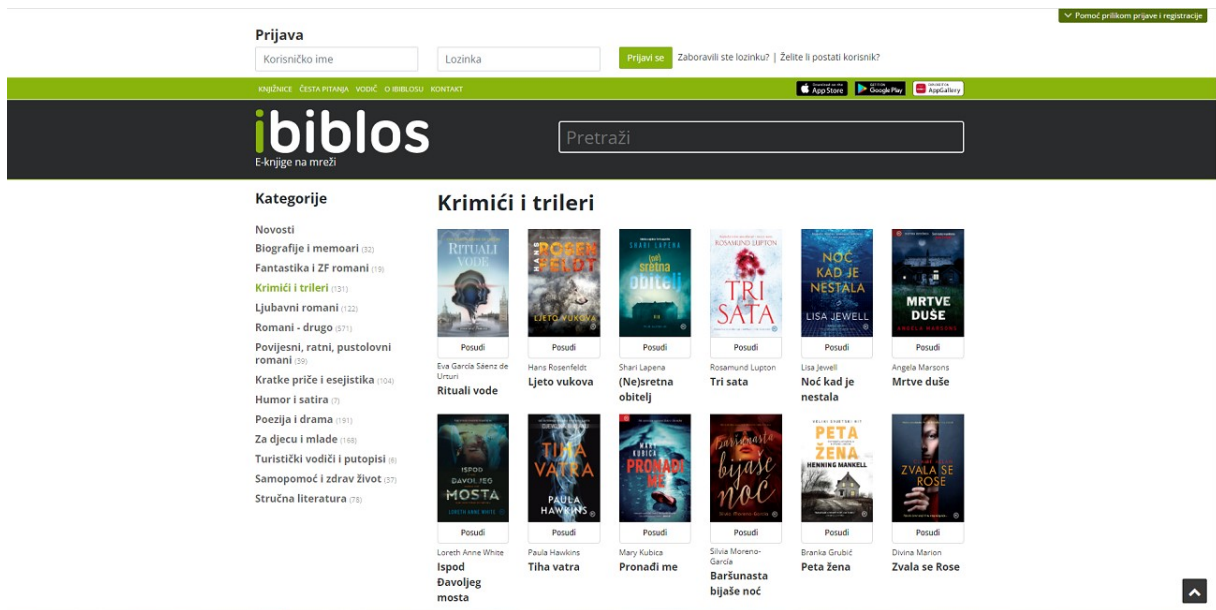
Pomoć prilikom prijave i registracije

Prijava

Korisničko ime

Lozinka

Prijavi se

Zaboravili ste lozinku? | Želite li postati korisnik?

KNJIŽNICE ČESTA PITANJA VODIČ O IBIBLOSU KONTAKT

App Store Google Play AppGallery

ibiblos
E-knjige na mreži

Pretraži

Kategorije

Novosti
Biografije i memoari (32)
Fantastika i ZF romani (19)
Krimići i trileri (131)
Ljubavni romani (122)
Romani - drugo (571)
Povijesni, ratni, pustolovni romani (39)
Kratke priče i esejistika (104)
Humor i satira (7)
Poezija i drama (191)
Za djecu i mlade (168)
Turistički vodiči i putopisi (8)
Samopomoć i zdrav život (37)
Stručna literatura (78)

Krimići i trileri

RITUALI VODE
Posudi
Eva García Sáenz de Urturi
Rituali vode

HANS ROSENFELDT
LJETO VUKOVA
Posudi
Hans Rosenfeldt
Ljeto vukova

SHARI LAPENA
(ne)sretna obitelj
Posudi
Shari Lapena
(Ne)sretna obitelj

ROSAMUND LUPTON
TRI SATA
Posudi
Rosamund Lupton
Tri sata

NOĆ KAD JE NESTALA
LISA JEWELL
Posudi
Lisa Jewell
Noć kad je nestala

MRTVE DUŠE
ANGELA MARSONS
Posudi
Angela Marsons
Mrtve duše

ISPOD ĐAVOLJEG MOSTA
LORETH ANNE WHITE
Posudi
Loreth Anne White
Ispod Đavoljeg mosta

TIHA VATRA
PAULA HAWKINS
Posudi
Paula Hawkins
Tiha vatra

MARY KUBICA
PRONAĐI ME
Posudi
Mary Kubica
Pronađi me

Baršunasta bijaše noć
Posudi
Silvia Moreno-Garcia
Baršunasta bijaše noć

PETA ŽENA
HENNING MANKELL
Posudi
Branka Grubić
Peta žena

ZVALA SE ROSE
Posudi
Divina Marion
Zvala se Rose